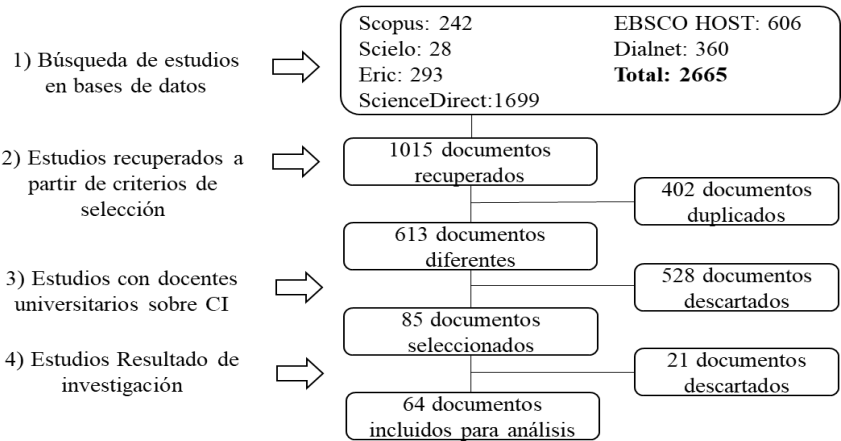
1) Búsqueda de estudios en bases de datos

Scopus: 242
Scielo: 28
Eric: 293
ScienceDirect:1699
EBSCO HOST: 606
Dialnet: 360
**Total: 2665**

2) Estudios recuperados a partir de criterios de selección

1015 documentos recuperados

402 documentos duplicados

613 documentos diferentes

3) Estudios con docentes universitarios sobre CI

528 documentos descartados

85 documentos seleccionados

4) Estudios Resultado de investigación

21 documentos descartados

64 documentos incluidos para análisis